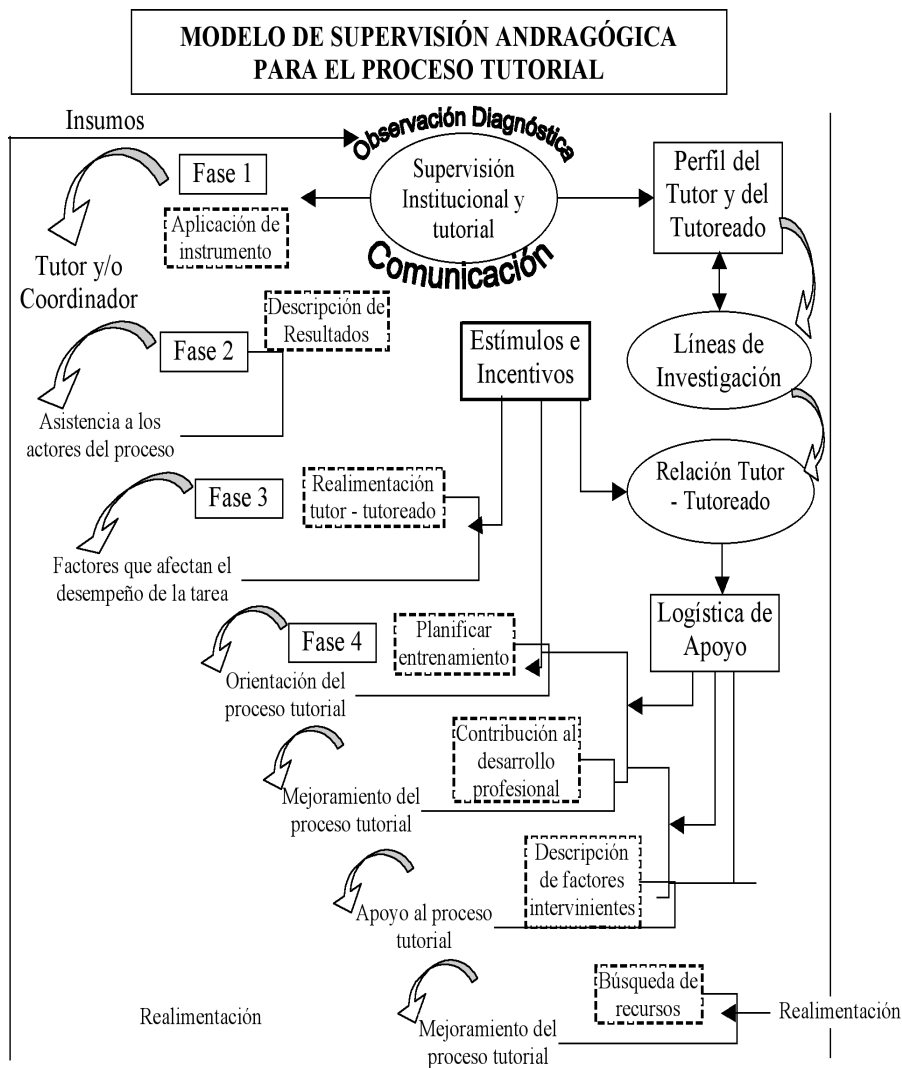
MODELO DE SUPERVISIÓN ANDRAGÓGICA PARA EL PROCESO TUTORIAL

Insumos

Observación Diagnóstica

Supervisión Institucional y tutorial

Comunicación

Perfil del Tutor y del Tutoreado

Fase 1

Aplicación de instrumento

Tutor y/o Coordinador

Descripción de Resultados

Fase 2

Asistencia a los actores del proceso

Estímulos e Incentivos

Líneas de Investigación

Fase 3

Realimentación tutor - tutoreado

Relación Tutor - Tutoreado

Factores que afectan el desempeño de la tarea

Fase 4

Planificar entrenamiento

Logística de Apoyo

Orientación del proceso tutorial

Contribución al desarrollo profesional

Mejoramiento del proceso tutorial

Descripción de factores intervinientes

Apoyo al proceso tutorial

Búsqueda de recursos

Realimentación

Realimentación

Mejoramiento del proceso tutorial